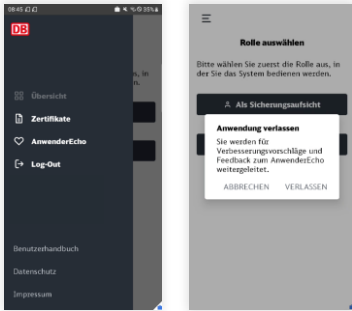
09:45

DB

Übersicht

Zertifikate

AnwenderEcho

Log-Out

Benutzerhandbuch

Datenschutz

Impressum

Rolle auswählen

Bitte wählen Sie zuerst die Rolle aus, in der Sie das System bedienen werden.

Als Sicherungsaufsicht

Anwendung verlassen

Sie werden für Verbesserungsvorschläge und Feedback zum AnwenderEcho weitergeleitet.

ABBRECHEN VERLASSEN